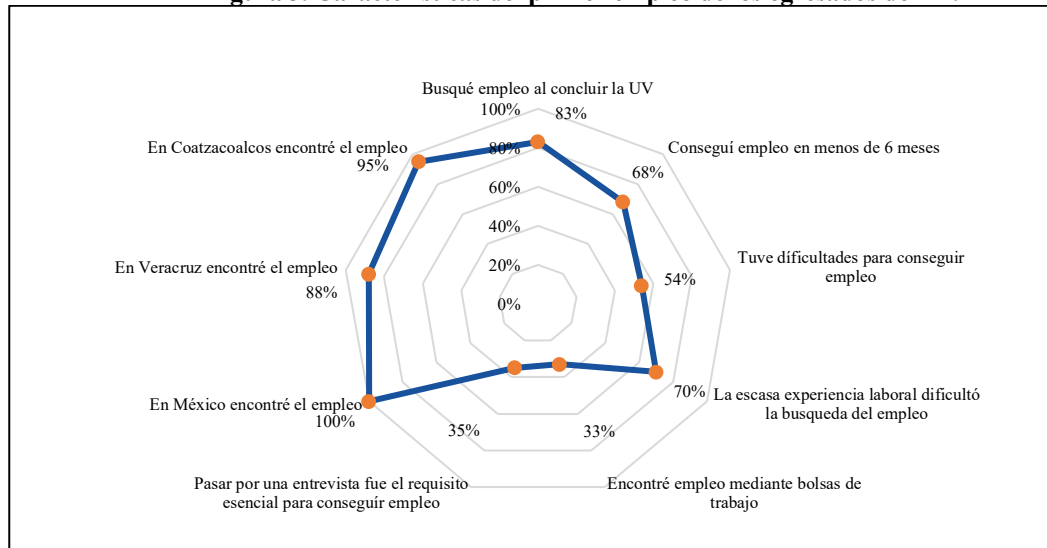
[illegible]

Busqué empleo al concluir la UV
83%
100%
80%
60%
40%
20%
0%
Conseguí empleo en menos de 6 meses
68%
Tuve díficultades para conseguir empleo
54%
70%
La escasa experiencia laboral dificultó la busqueda del empleo
33%
Encontré empleo mediante bolsas de trabajo
35%
Pasar por una entrevista fue el requisito esencial para conseguír empleo
En México encontré el empleo
100%
En Veracruz encontré el empleo
88%
En Coatzacoalcos encontré el empleo
95%